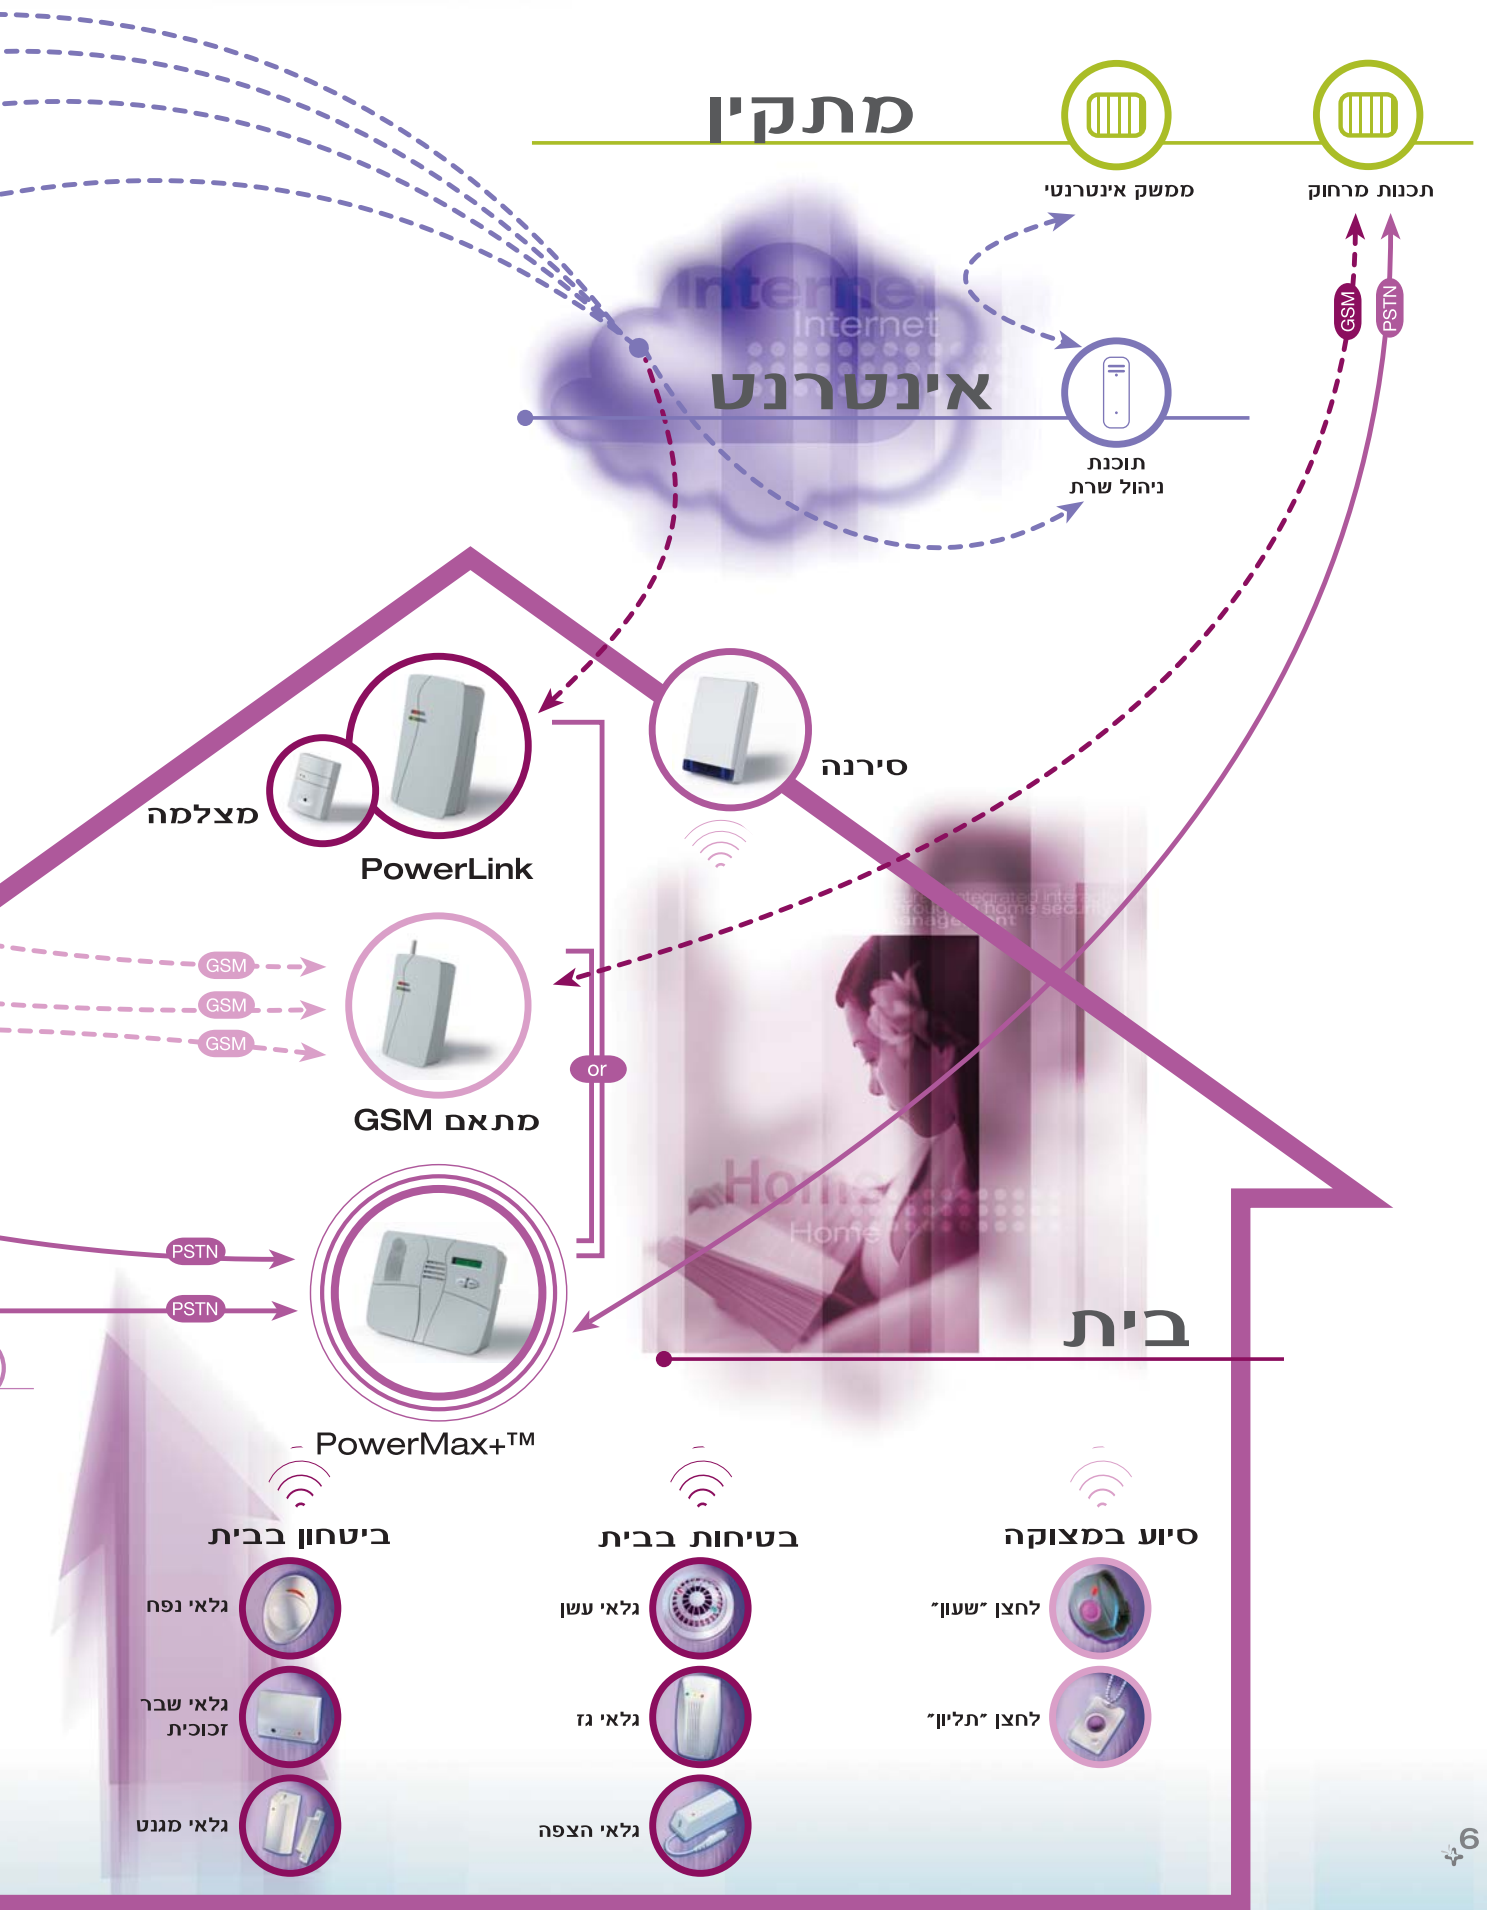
מתקין

ממשק אינטרנטי

תכנות מרחוק

GSM

PSTN

Internet

Internet

אינטרנט

תוכנת ניהול שרת

סירנה

מצלמה

PowerLink

GSM

GSM

GSM

מתאם GSM

or

PSTN

PSTN

PowerMax+™

Home

Home

בית

ביטחון בבית

גלאי נפח

גלאי שבר זכוכית

גלאי מגנט

בטיחות בבית

גלאי עשן

גלאי גז

גלאי הצפה

סיוע במצוקה

לחצן ״שעון״

לחצן ״תליון״

6